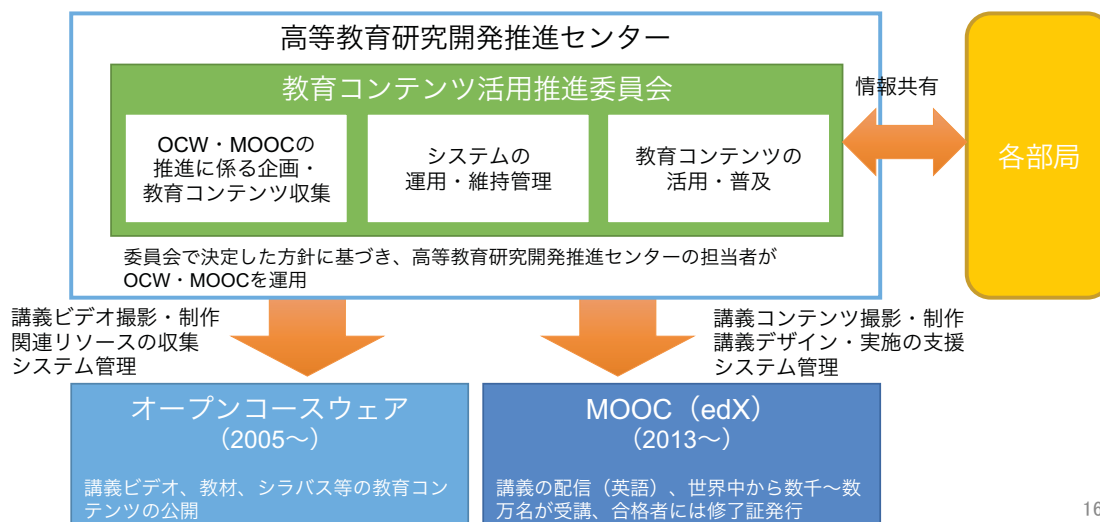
高等教育研究開発推進センター

教育コンテンツ活用推進委員会

OCW・MOOCの推進に係る企画・教育コンテンツ収集

システムの運用・維持管理

教育コンテンツの活用・普及

委員会で決定した方針に基づき、高等教育研究開発推進センターの担当者がOCW・MOOCを運用

情報共有

各部局

講義ビデオ撮影・制作
関連リソースの収集
システム管理

講義コンテンツ撮影・制作
講義デザイン・実施の支援
システム管理

オープンコースウェア
（2005〜）

講義ビデオ、教材、シラバス等の教育コンテンツの公開

MOOC（edX）
（2013〜）

講義の配信（英語）、世界中から数千〜数万名が受講、合格者には修了証発行

16